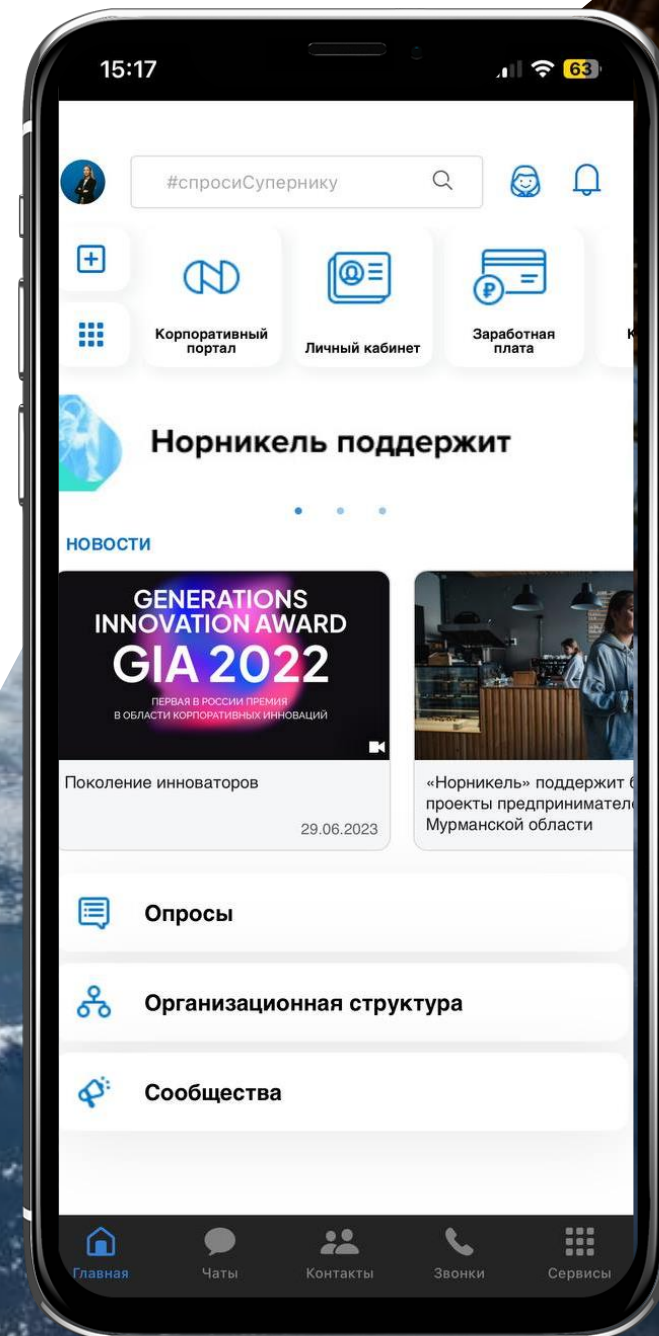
15:17

63

#спросиСупернику

Корпоративный портал

Личный кабинет

Заработная плата

К

Норникель поддержит

НОВОСТИ

GENERATIONS INNOVATION AWARD
GIA 2022
ПЕРВАЯ В РОССИИ ПРЕМИЯ
В ОБЛАСТИ КОРПОРАТИВНЫХ ИННОВАЦИЙ

Поколение инноваторов

29.06.2023

«Норникель» поддержит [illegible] проекты предпринимател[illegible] Мурманской области

Опросы

Организационная структура

Сообщества

Главная

Чаты

Контакты

Звонки

Сервисы